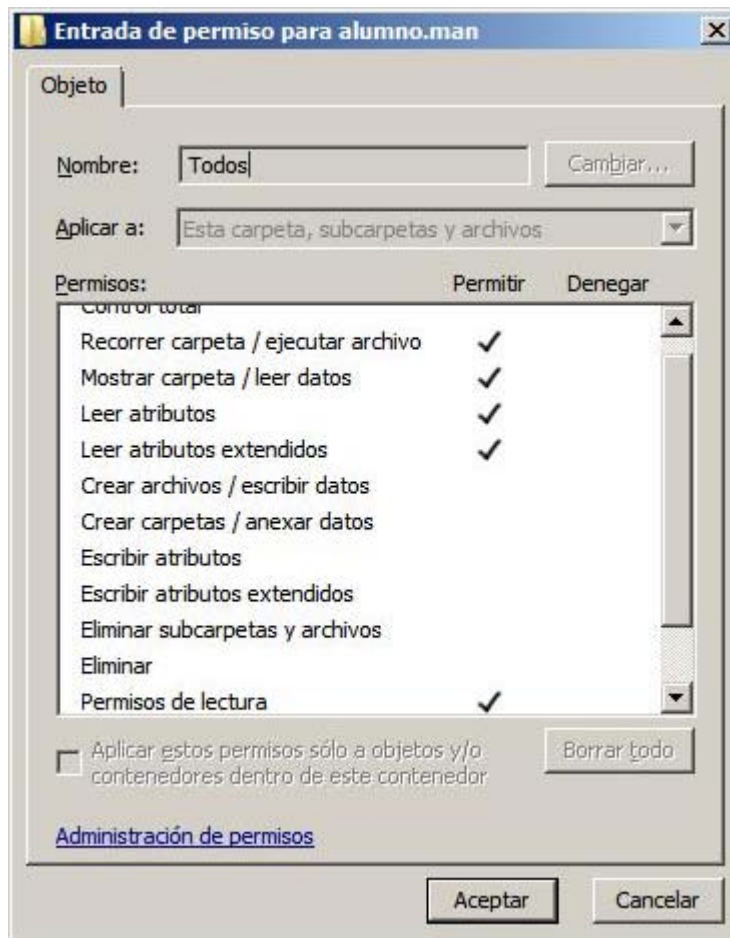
Entrada de permiso para alumno.man

Objeto

Nombre: Todos

Cambiar...

Aplicar a: Esta carpeta, subcarpetas y archivos

| Permisos: | Permitir | Denegar |
|---|---|---|
| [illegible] | | |
| Recorrer carpeta / ejecutar archivo | ✓ | |
| Mostrar carpeta / leer datos | ✓ | |
| Leer atributos | ✓ | |
| Leer atributos extendidos | ✓ | |
| Crear archivos / escribir datos | | |
| Crear carpetas / anexar datos | | |
| Escribir atributos | | |
| Escribir atributos extendidos | | |
| Eliminar subcarpetas y archivos | | |
| Eliminar | | |
| Permisos de lectura | ✓ | |

Aplicar estos permisos sólo a objetos y/o contenedores dentro de este contenedor

Borrar todo

Administración de permisos

Aceptar

Cancelar